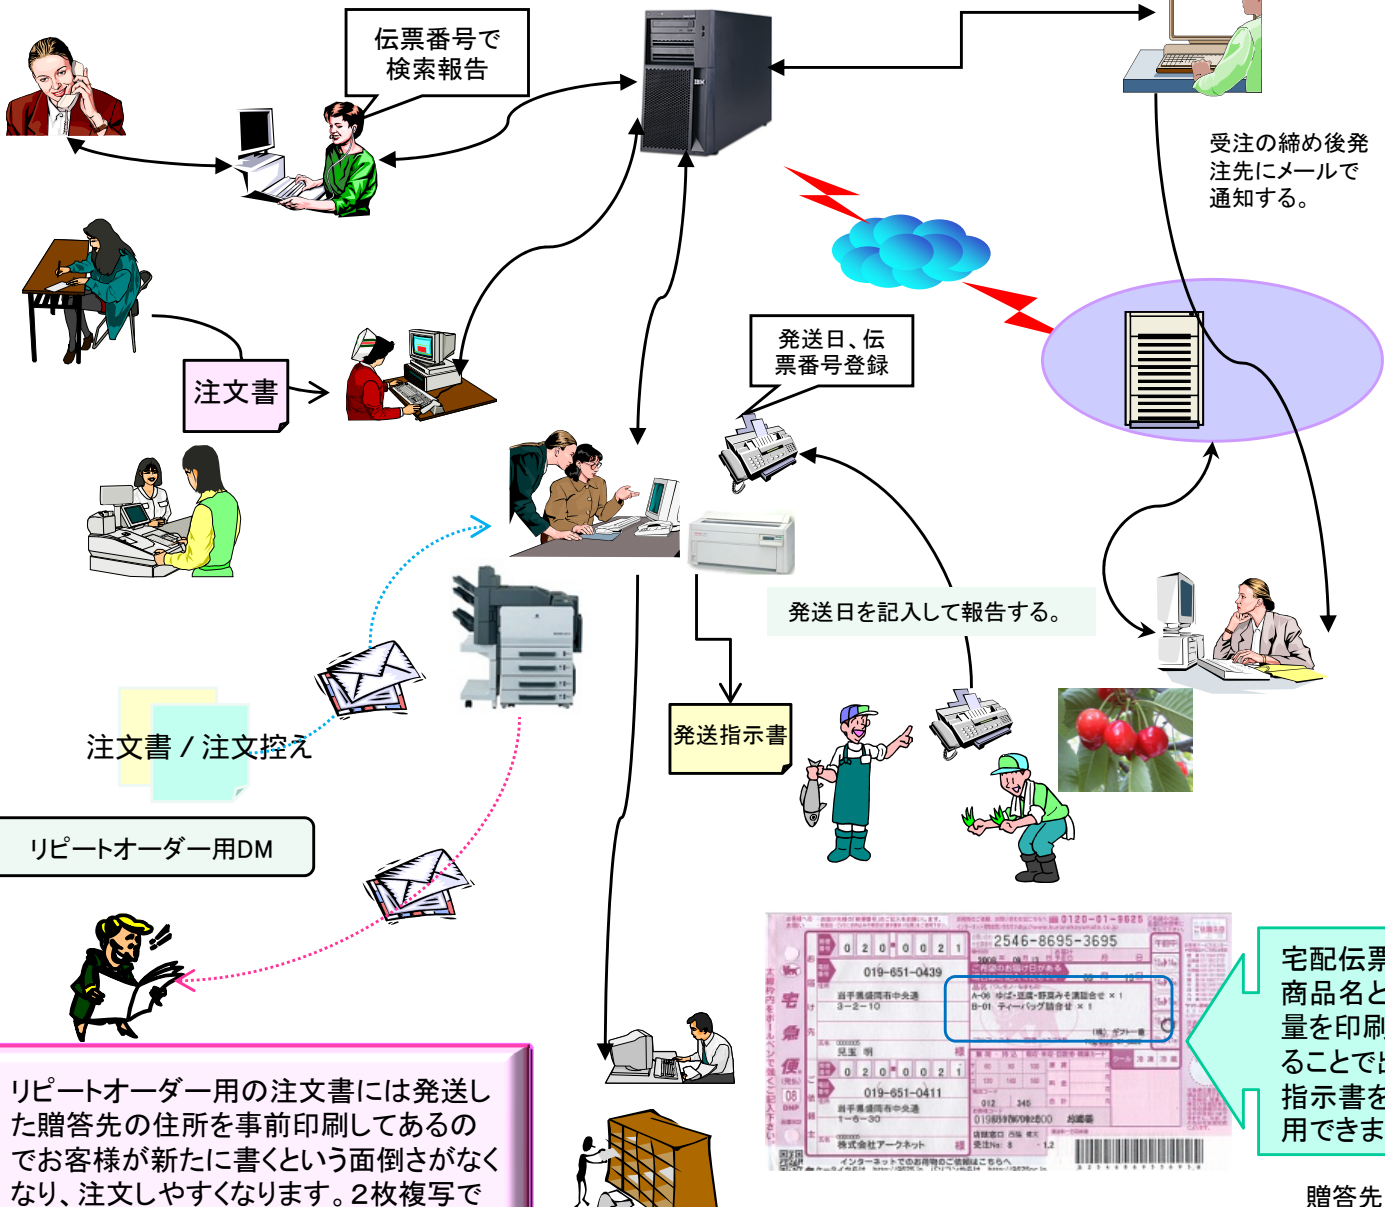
伝票番号で検索報告

受注の締め後発注先にメールで通知する。

注文書

発送日、伝票番号登録

発送日を記入して報告する。

注文書 / 注文控え

リピートオーダー用DM

発送指示書

宅配伝票
商品名と
量を印刷
ることで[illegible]
指示書を
用できま

リピートオーダー用の注文書には発送した贈答先の住所を事前印刷してあるのでお客様が新たに書くという面倒さがなくなり、注文しやすくなります。2枚複写で

贈答先

0120-01-9625
2546-8695-3695
019-651-0439
019-651-0411